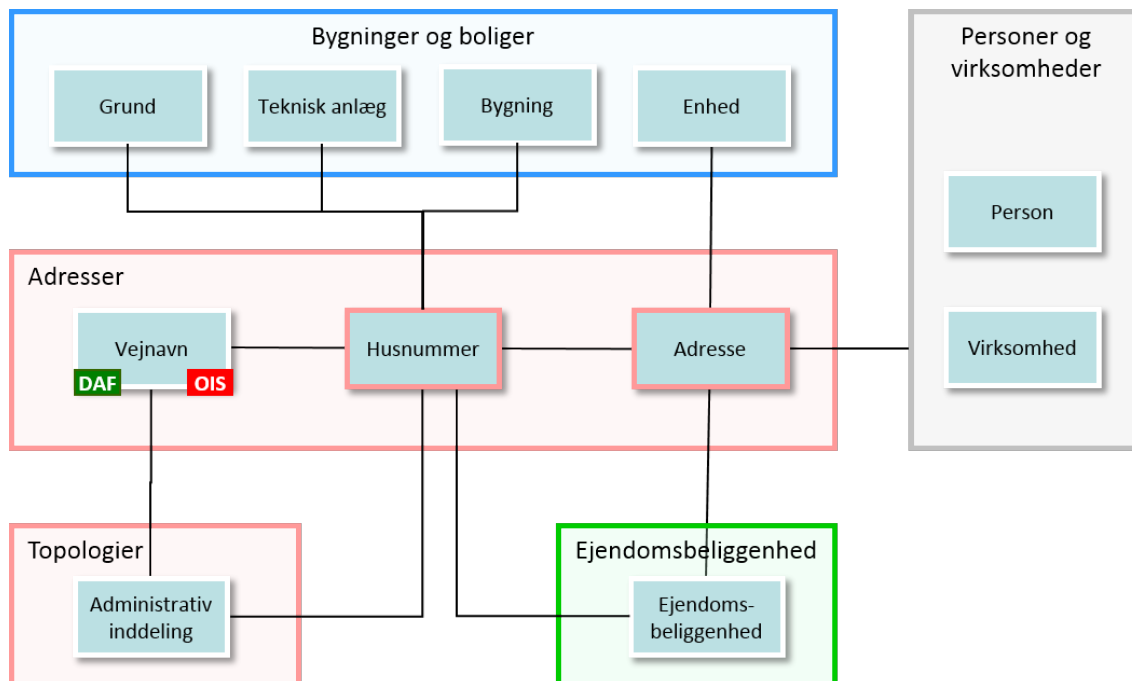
Bygninger og boliger

Grund

Teknisk anlæg

Bygning

Enhed

Personer og virksomheder

Person

Virksomhed

Adresser

Vejnavn

DAF

OIS

Husnummer

Adresse

Topologier

Administrativ inddeling

Ejendomsbeliggenhed

Ejendomsbeliggenhed